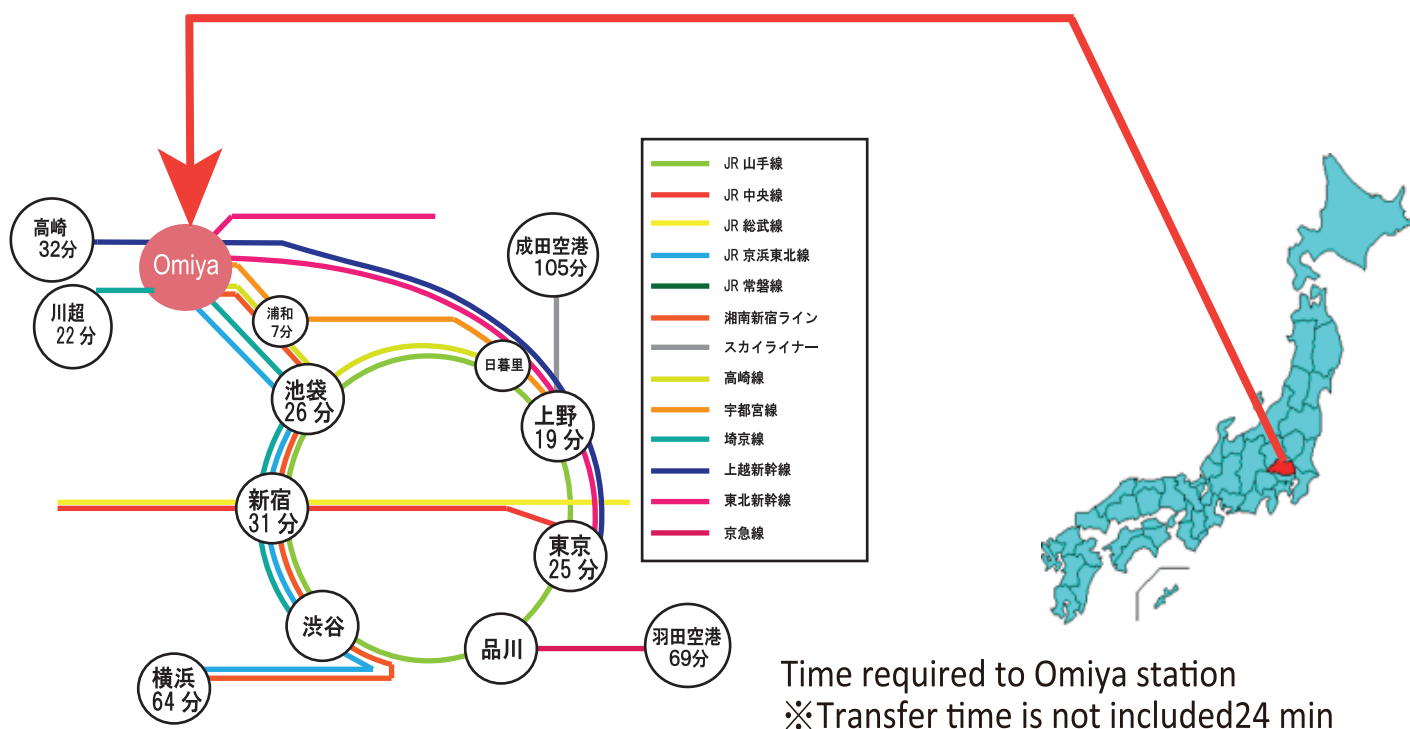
高崎
32分

Omiya

川超
22 分

浦和
7分

成田空港
105分

日暮里

池袋
26 分

上野
19 分

新宿
31 分

東京
25 分

渋谷

品川

羽田空港
69分

横浜
64 分

JR 山手線
JR 中央線
JR 総武線
JR 京浜東北線
JR 常磐線
湘南新宿ライン
スカイライナー
高崎線
宇都宮線
埼京線
上越新幹線
東北新幹線
京急線

Time required to Omiya station
※Transfer time is not included24 min